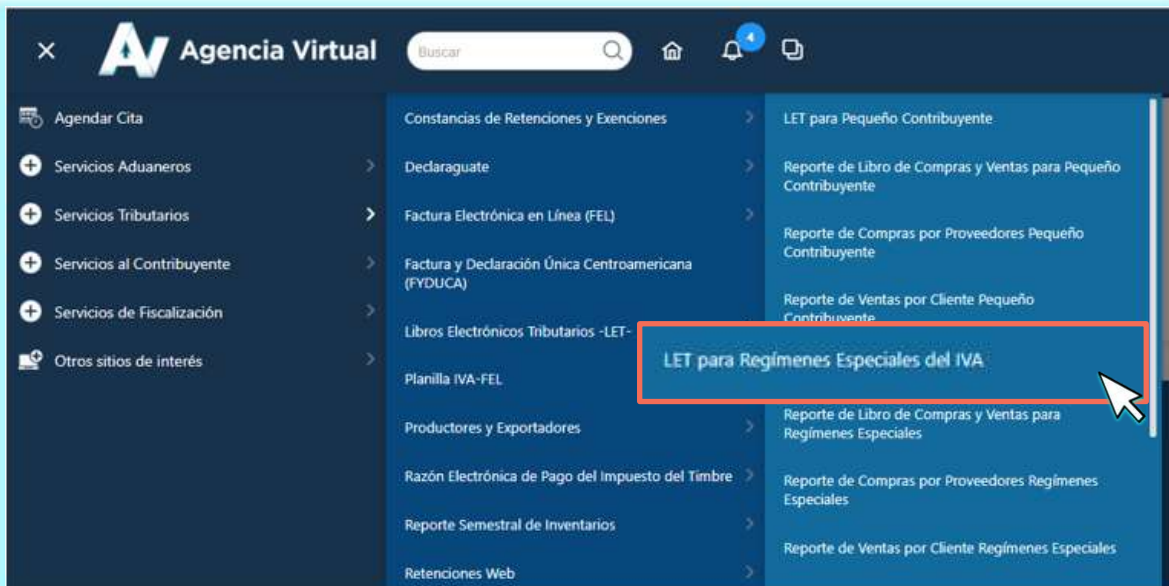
×

Agencia Virtual

Buscar

4

Agendar Cita

Servicios Aduaneros

Servicios Tributarios

Servicios al Contribuyente

Servicios de Fiscalización

Otros sitios de interés

Constancias de Retenciones y Exenciones

Declaraguate

Factura Electrónica en Línea (FEL)

Factura y Declaración Única Centroamericana (FYDUCA)

Libros Electrónicos Tributarios -LET-

Planilla IVA-FEL

Productores y Exportadores

Razón Electrónica de Pago del Impuesto del Timbre

Reporte Semestral de Inventarios

Retenciones Web

LET para Pequeño Contribuyente

Reporte de Libro de Compras y Ventas para Pequeño Contribuyente

Reporte de Compras por Proveedores Pequeño Contribuyente

Reporte de Ventas por Cliente Pequeño Contribuyente

LET para Regímenes Especiales del IVA

Reporte de Libro de Compras y Ventas para Regímenes Especiales

Reporte de Compras por Proveedores Regímenes Especiales

Reporte de Ventas por Cliente Regímenes Especiales